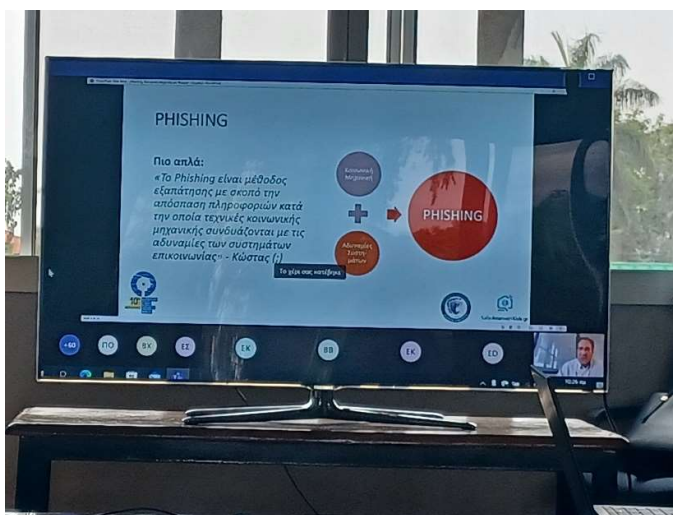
PHISHING

Πιο απλά:
«Το Phishing είναι μέθοδος εξαπάτησης με σκοπό την απόσπαση πληροφοριών κατά την οποία τεχνικές κοινωνικής μηχανικής συνδυάζονται με τις αδυναμίες των συστημάτων επικοινωνίας» - Κώστας (:)

Κοινωνική Μηχανική

Αδυναμίες Συστημάτων

PHISHING

Το χέρι σας κατέβηκε

+60 ΠΟ ΒΥ ΕΣ ΕΚ ΒΒ ΕΚ ΕΟ

10:26 πμ